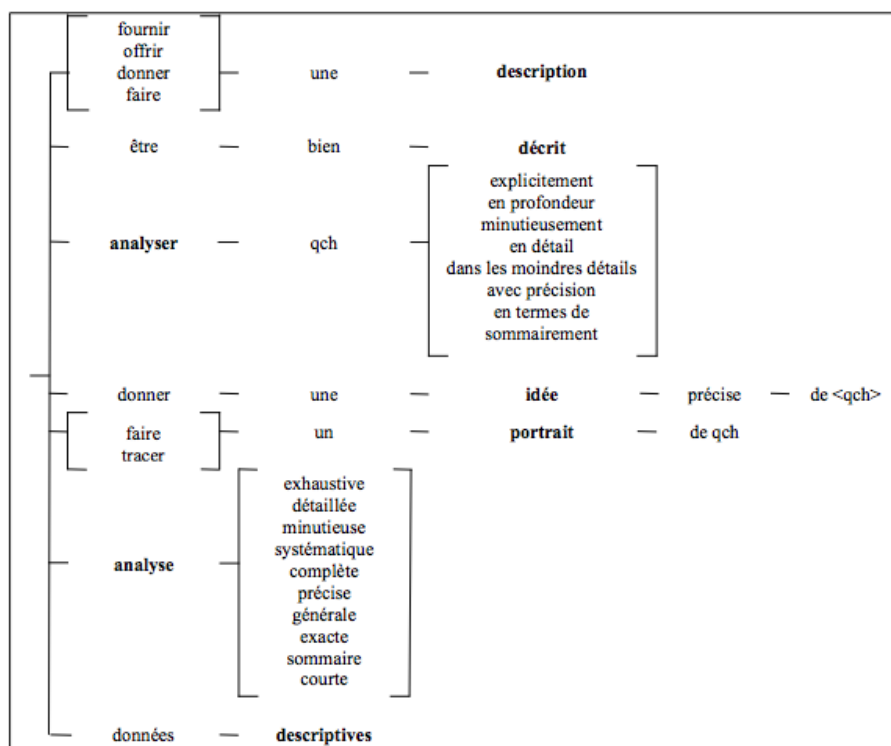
fournir
offrir
donner
faire

une

description

être

bien

décrit

analyser

qch

explicitement
en profondeur
minutieusement
en détail
dans les moindres détails
avec précision
en termes de
sommairement

donner

une

idée

précise

de <qch>

faire
tracer

un

portrait

de qch

analyse

exhaustive
détaillée
minutieuse
systématique
complète
précise
générale
exacte
sommaire
courte

données

descriptives